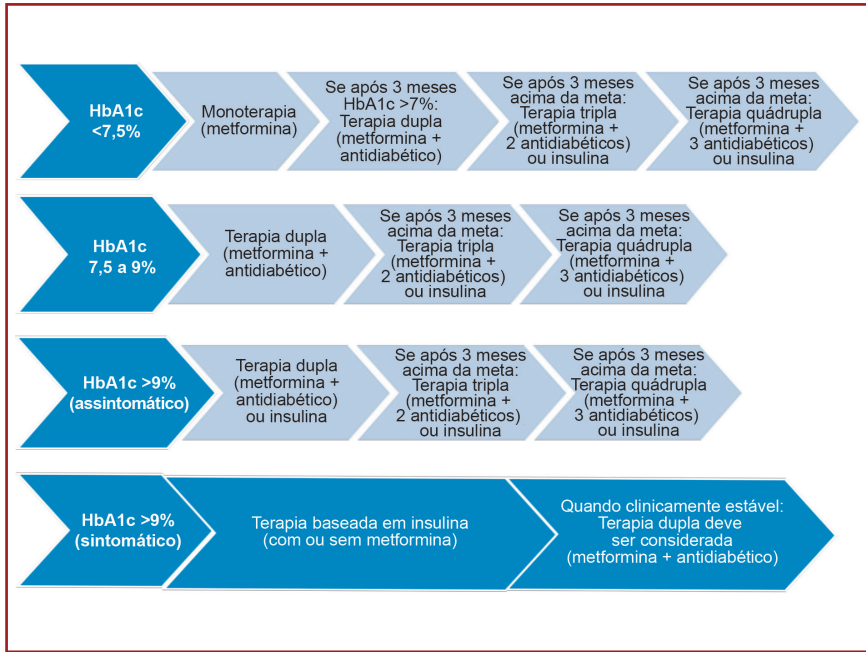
HbA1c <7,5%

Monoterapia (metformina)

Se após 3 meses HbA1c >7%: Terapia dupla (metformina + antidiabético)

Se após 3 meses acima da meta: Terapia tripla (metformina + 2 antidiabéticos) ou insulina

Se após 3 meses acima da meta: Terapia quádrupla (metformina + 3 antidiabéticos) ou insulina

HbA1c 7,5 a 9%

Terapia dupla (metformina + antidiabético)

Se após 3 meses acima da meta: Terapia tripla (metformina + 2 antidiabéticos) ou insulina

Se após 3 meses acima da meta: Terapia quádrupla (metformina + 3 antidiabéticos) ou insulina

HbA1c >9% (assintomático)

Terapia dupla (metformina + antidiabético) ou insulina

Se após 3 meses acima da meta: Terapia tripla (metformina + 2 antidiabéticos) ou insulina

Se após 3 meses acima da meta: Terapia quádrupla (metformina + 3 antidiabéticos) ou insulina

HbA1c >9% (sintomático)

Terapia baseada em insulina (com ou sem metformina)

Quando clinicamente estável: Terapia dupla deve ser considerada (metformina + antidiabético)